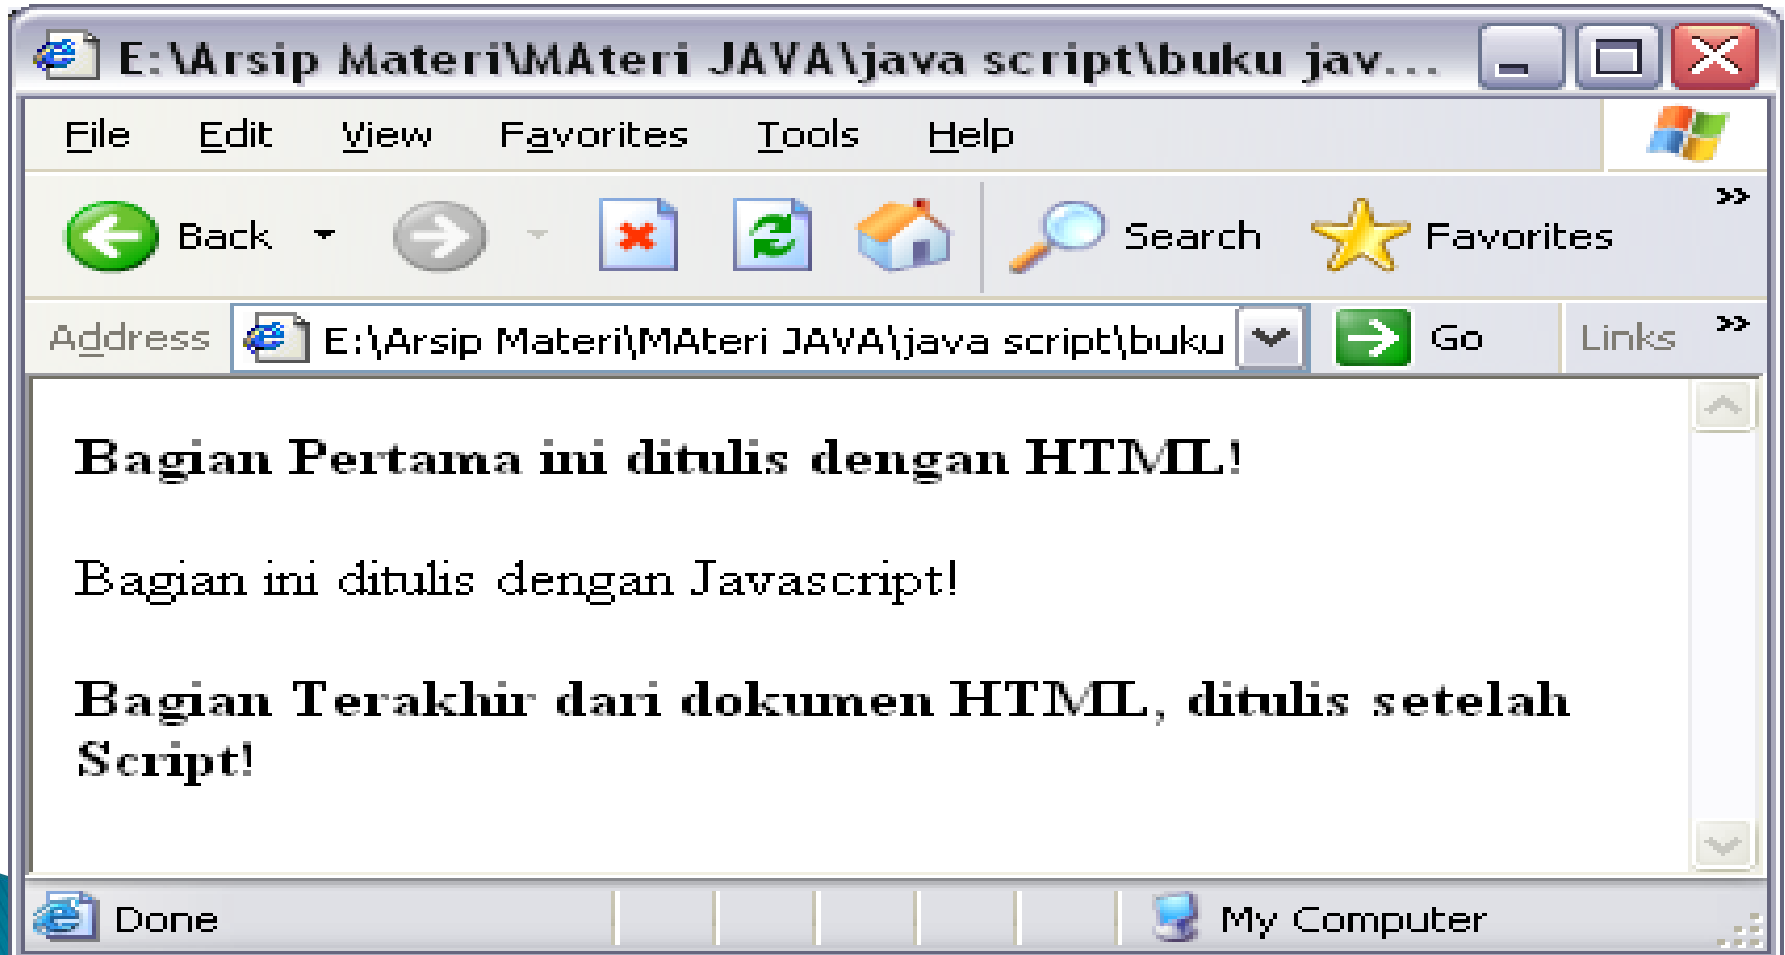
E:\Arsip Materi\MAteri JAVA\java script\buku jav...

File Edit View Favorites Tools Help

Back Search Favorites »

Address E:\Arsip Materi\MAteri JAVA\java script\buku Go Links »

**Bagian Pertama ini ditulis dengan HTML!**

Bagian ini ditulis dengan Javascript!

**Bagian Terakhir dari dokumen HTML, ditulis setelah Script!**

Done My Computer